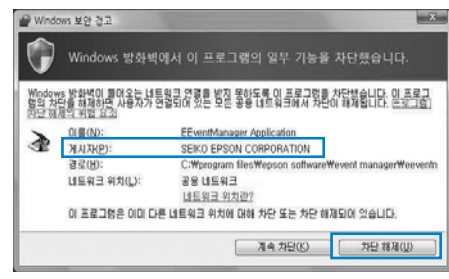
Windows 보안 경고

Windows 방화벽에서 이 프로그램의 일부 기능을 차단했습니다.

Windows 방화벽이 들어오는 네트워크 연결를 받지 못하도록 이 프로그램을 차단했습니다. 이 프로그램의 차단을 해제하면 사용자가 연결되어 있는 모든 공용 네트워크에서 차단이 해제됩니다. 프로그램 차단 해제의 위험 요소

이름(N): EEventManager Application
게시자(P): SEIKO EPSON CORPORATION
경로(H): C:\program files\epson software\event manager\eventm
네트워크 위치(L): 공용 네트워크
네트워크 위치란?

이 프로그램은 이미 다른 네트워크 위치에 대해 차단 또는 차단 해제되어 있습니다.

계속 차단(K) 차단 해제(U)